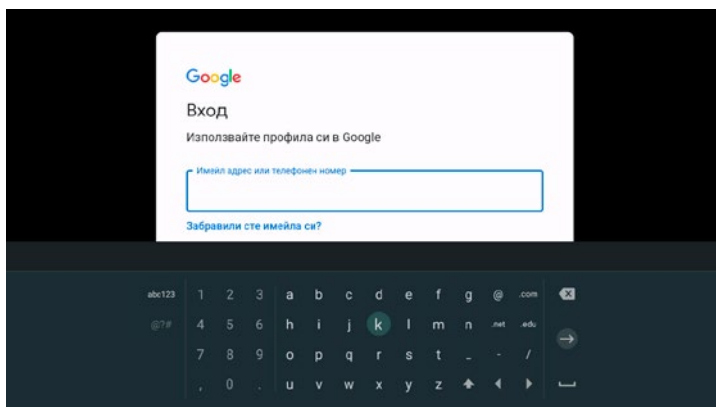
Google

Вход

Използвайте профила си в Google

Имейл адрес или телефонен номер

Забравили сте имейла си?

abc123 1 2 3 a b c d e f g @ .com
@?# 4 5 6 h i j k l m n .net .edu
7 8 9 o p q r s t _ - /
, 0 . u v w x y z